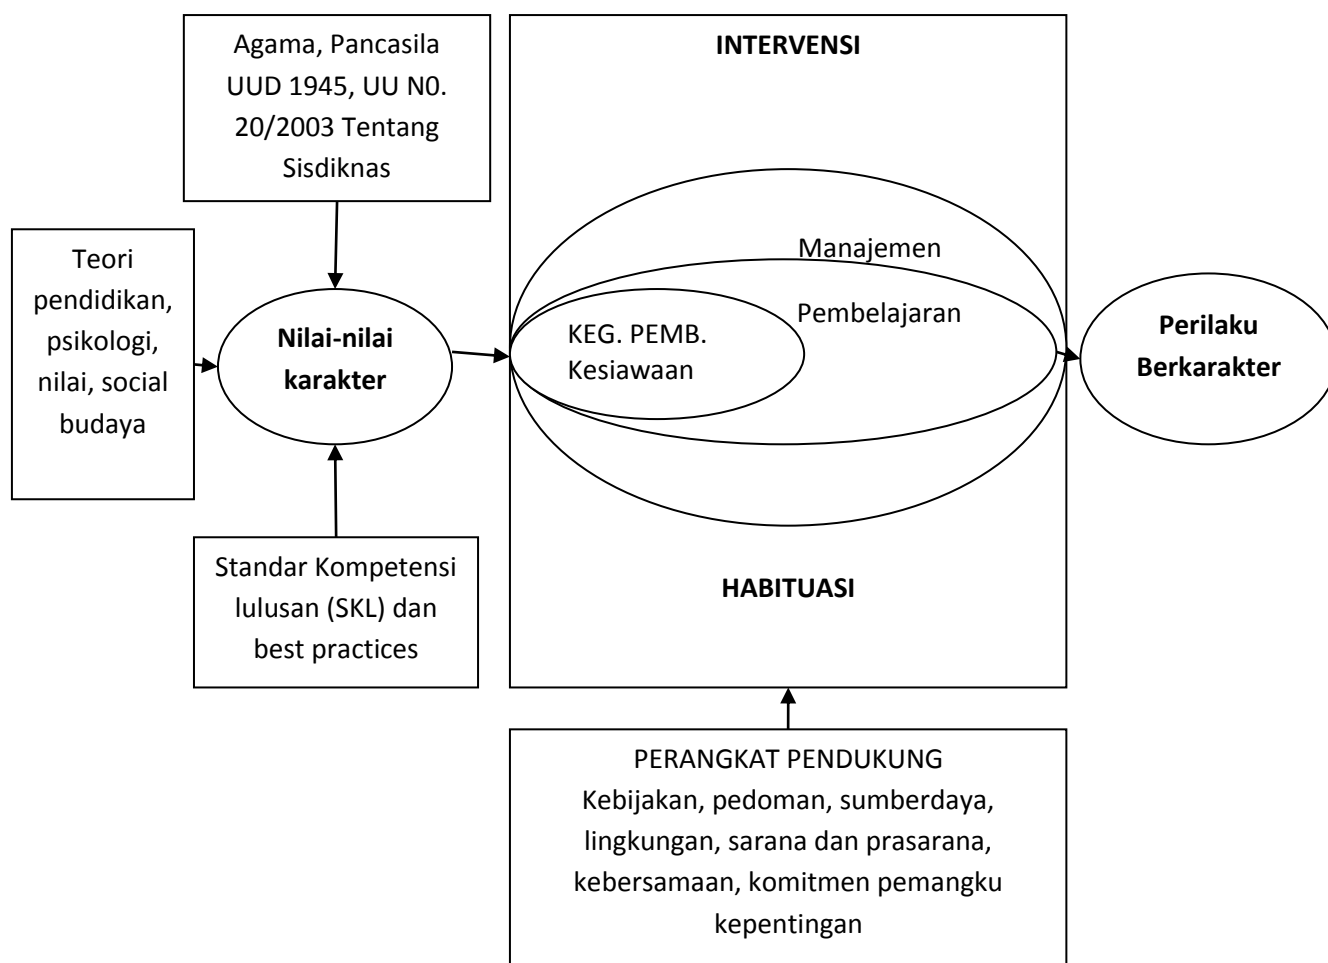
Agama, Pancasila UUD 1945, UU N0. 20/2003 Tentang Sisdiknas

INTERVENSI

Teori pendidikan, psikologi, nilai, social budaya

Nilai-nilai karakter

Manajemen

Pembelajaran

KEG. PEMB. Kesiawaan

Perilaku Berkarakter

Standar Kompetensi lulusan (SKL) dan best practices

HABITUASI

PERANGKAT PENDUKUNG
Kebijakan, pedoman, sumberdaya, lingkungan, sarana dan prasarana, kebersamaan, komitmen pemangku kepentingan